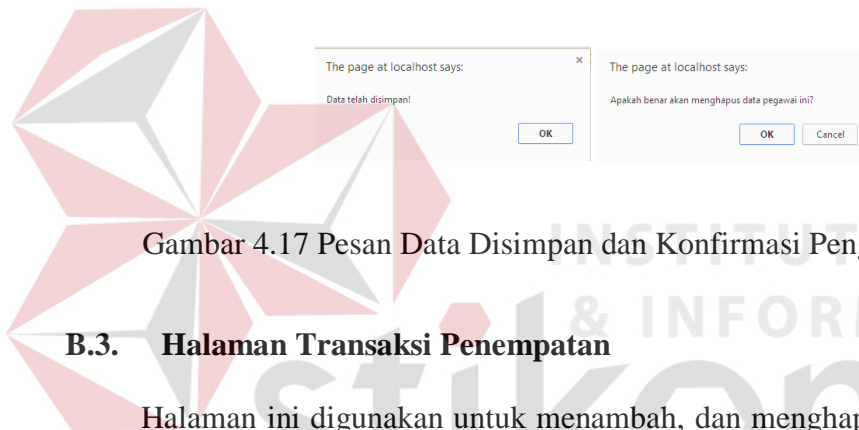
The page at localhost says:

×

Data telah disimpan!

OK

The page at localhost says:

Apakah benar akan menghapus data pegawai ini?

OK

Cancel

INSTITUT

& INFOR

stikom

Gambar 4.17 Pesan Data Disimpan dan Konfirmasi Pen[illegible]

B.3. Halaman Transaksi Penempatan

Halaman ini digunakan untuk menambah, dan mengha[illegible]